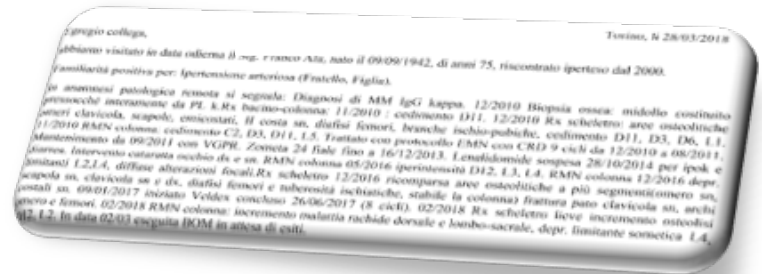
Torino, lì 28/03/2018

...gregio collega,

...bbiamo visitato in data odierna il sig. Franco Alt, nato il 09/09/1942, di anni 75, riscontrato iperteso dal 2000.

...amiliarità positiva per: Ipertensione arteriosa (Fratello, Figlie).

...n anamnesi patologica remota si segnala: Diagnosi di MM IgG kappa. 12/2010 Biopsia ossea: midollo costituito ...pressoché interamente da Pl. k.Rx bacino-colonna: 11/2010 : cedimento D11. 12/2010 Rx scheletro: aree osteolitiche ...arteri clavicola, scapole, emicostati, II costa sn, diafisi femori, branche ischio-pubiche, cedimento D11, D3, D6, L1. ...11/2010 RMN colonna: cedimento C2, D3, D11, L5. Trattato con protocollo EMN con CRD 9 cicli da 12/2010 a 08/2011. ...Mantenimento da 09/2011 con VGPR. Zometa 24 fiale fino a 16/12/2013. Lenalidomide sospesa 28/10/2014 per ipok e ...fratture. Intervento cataratta occhio dx e sn. RMN colonna 05/2016 iperintensità D12, L3, L4. RMN colonna 12/2016 depr. ...limitanti L2,L4, diffuse alterazioni focali.Rx scheletro 12/2016 ricomparsa aree osteolitiche a più segmenti(omero sn, ...scapola sn, clavicola sn e dx, diafisi femori e tuberosità ischiatiche, stabile la colonna) frattura pato clavicola sn, archi ...costali sn. 09/01/2017 iniziato Veldex concluso 26/06/2017 (8 cicli). 02/2018 Rx scheletro lieve incremento osteolisi ...omero e femori. 02/2018 RMN colonna: incremento malattia rachide dorsale e lombo-sacrale, depr. limitante somatica L4, ...D12, L2. In data 02/03 eseguita BOM in attesa di esiti.